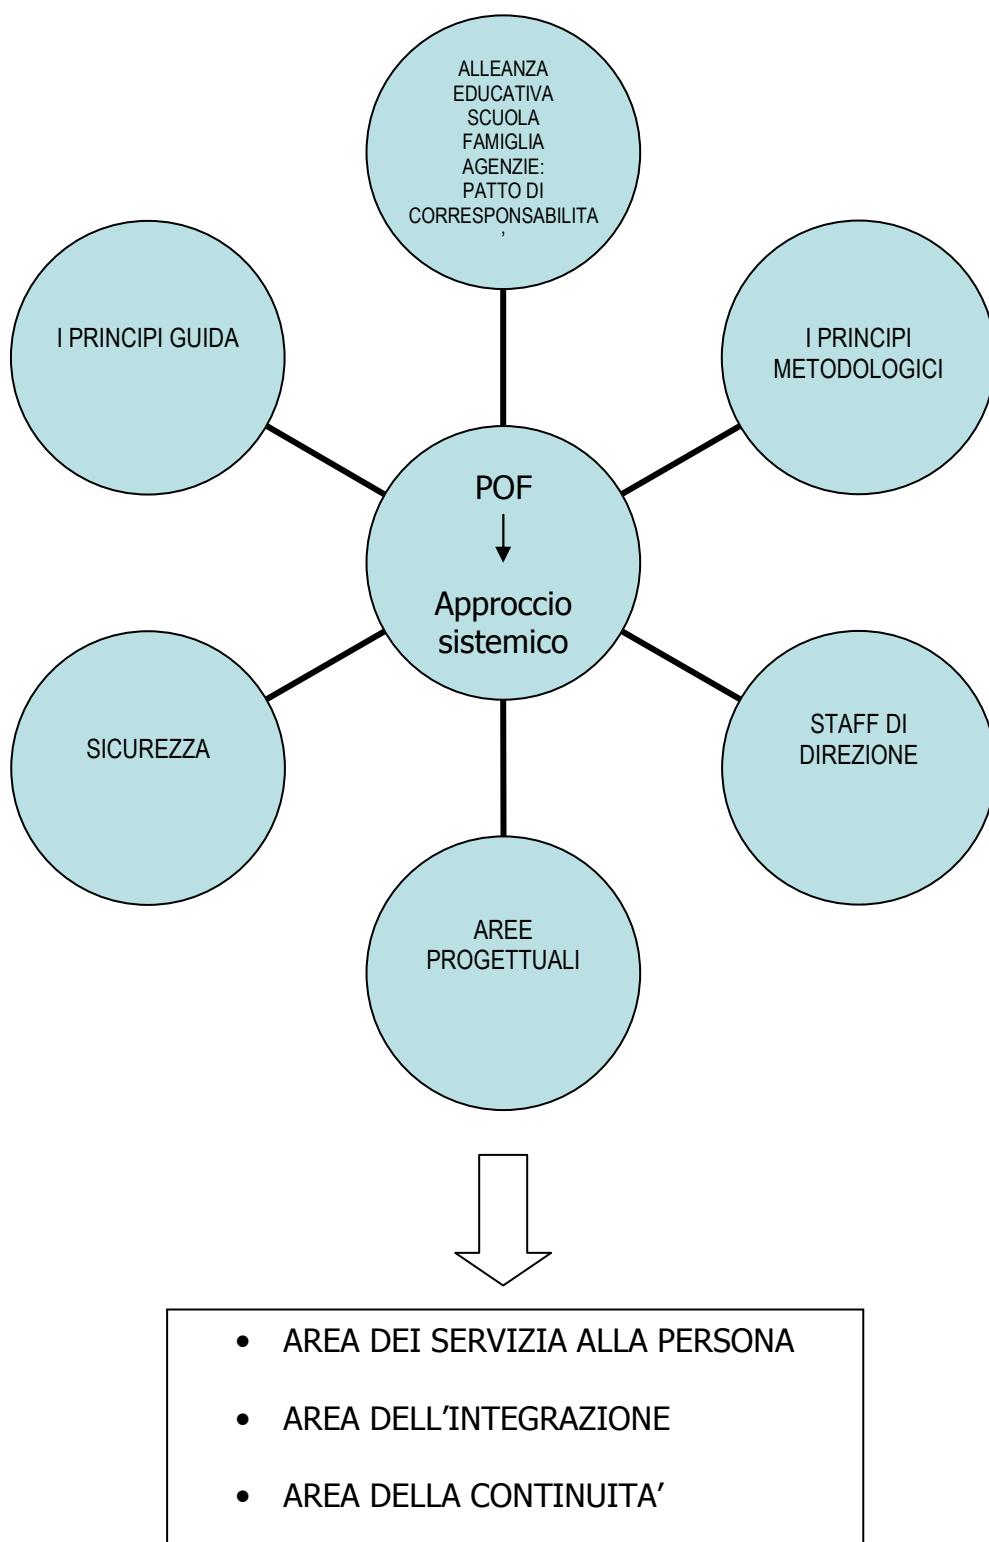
ALLEANZA EDUCATIVA SCUOLA FAMIGLIA AGENZIE: PATTO DI CORRESPONSABILITA
’

I PRINCIPI GUIDA

I PRINCIPI METODOLOGICI

POF
↓
Approccio sistemico

SICUREZZA

STAFF DI DIREZIONE

AREE PROGETTUALI

- AREA DEI SERVIZIA ALLA PERSONA
- AREA DELL’INTEGRAZIONE
- AREA DELLA CONTINUITA’